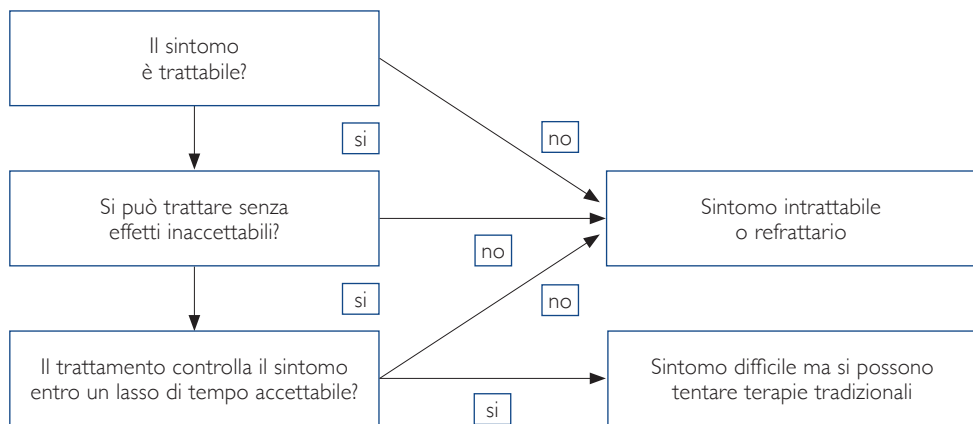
Il sintomo
è trattabile?

si

no

Si può trattare senza
effetti inaccettabili?

no

Sintomo intrattabile
o refrattario

si

no

Il trattamento controlla il sintomo
entro un lasso di tempo accettabile?

si

Sintomo difficile ma si possono
tentare terapie tradizionali